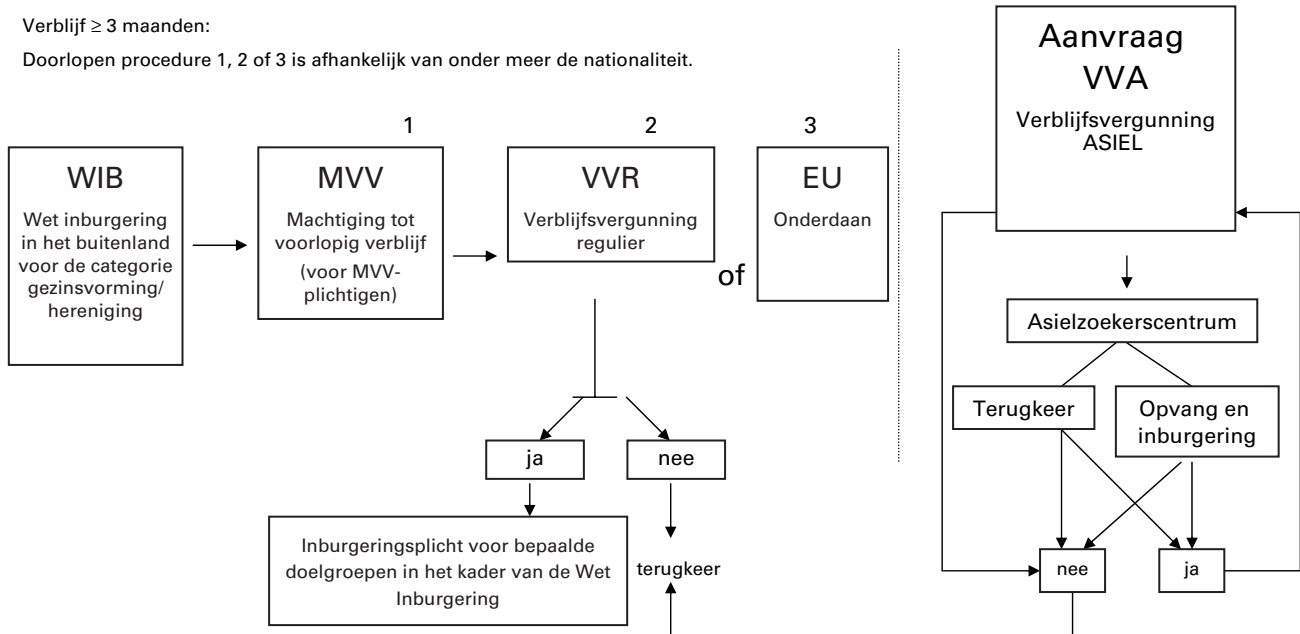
Verblijf ≥ 3 maanden:

Doorlopen procedure 1, 2 of 3 is afhankelijk van onder meer de nationaliteit.

WIB

Wet inburgering in het buitenland voor de categorie gezinsvorming/ hereniging

1

MVV

Machtiging tot voorlopig verblijf

(voor MVV-plichtigen)

2

VVR

Verblijfsvergunning regulier

of

3

EU

Onderdaan

ja

nee

Inburgeringsplicht voor bepaalde doelgroepen in het kader van de Wet Inburgering

terugkeer

Aanvraag VVA

Verblijfsvergunning ASIEL

Asielzoekerscentrum

Terugkeer

Opvang en inburgering

nee

ja